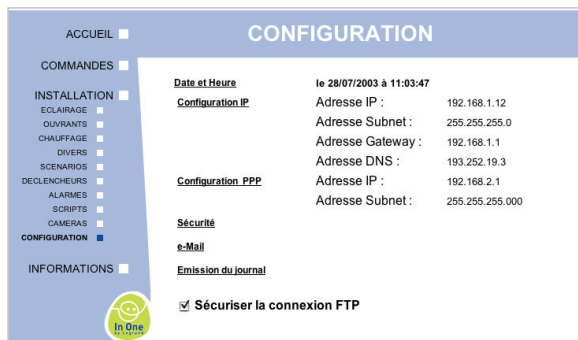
ACCUEIL

COMMANDES

INSTALLATION
ECLAIRAGE
OUVRANTS
CHAUFFAGE
DIVERS
SCENARIOS
DECLENCHEURS
ALARMES
SCRIPTS
CAMERAS
CONFIGURATION

INFORMATIONS

In One by Legrand

CONFIGURATION

| | | |
|---|---|---|
| Date et Heure | le 28/07/2003 à 11:03:47 | |
| Configuration IP | Adresse IP : | 192.168.1.12 |
| | Adresse Subnet : | 255.255.255.0 |
| | Adresse Gateway : | 192.168.1.1 |
| | Adresse DNS : | 193.252.19.3 |
| Configuration PPP | Adresse IP : | 192.168.2.1 |
| | Adresse Subnet : | 255.255.255.000 |
| Sécurité | | |
| e-Mail | | |
| Emission du journal | | |

☑ Sécuriser la connexion FTP